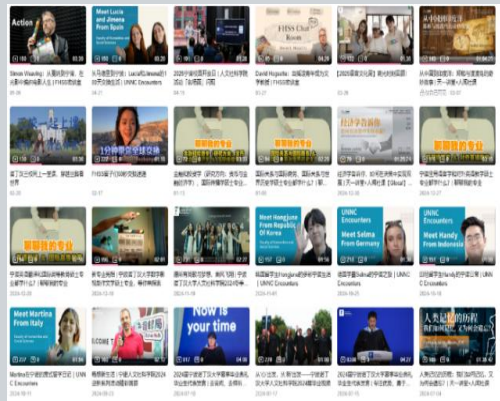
Action

Meet Lucia and Jimena from Spain

FHSS Chat Room

Simon Vlaming | 从佩利到宁诺，在大学中探索人生 | FHSS访谈录

从马德里到宁波 | Lucia和Jimena的中外交流故事 | UNNC Encounters

2025宁诺校园开放日 | 人文社科学院「台湾旧」回顾

David Hopsolic：在哈佛博学院大学 | FHSS访谈录

【2025暑期交流周】精彩时刻回顾

从中国到国际：国际传播与在线媒体如何讲好中国故事 | 第一讲

1分钟带你了解宁诺

新聊我的专业

新聊我的专业

新聊我的专业

经济学系

新聊我的专业

Meet HongJune from Republic of Korea

Meet Selma from Germany

Meet Handy from Indonesia

Meet Martina from Italy

Now is your time

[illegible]